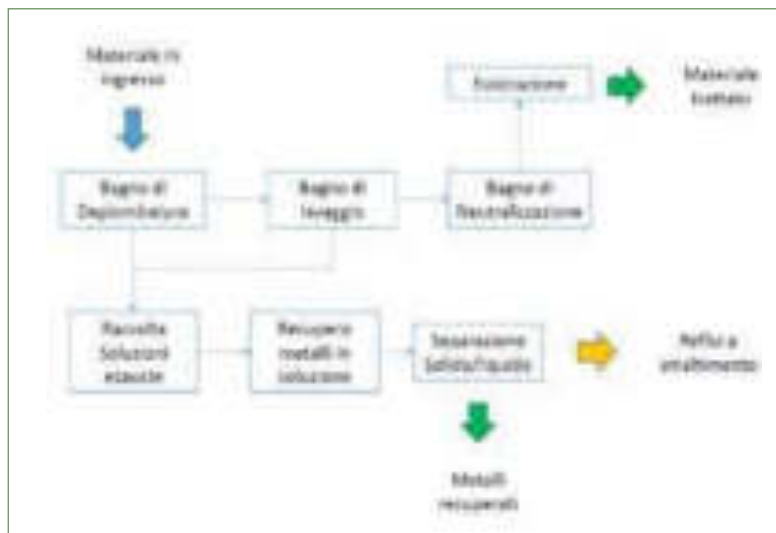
Materiale in ingresso

Bagno di Deplombatura

Bagno di lavaggio

Bagno di Neutralizzazione

Passivazione

Materiale trattato

Raccolta Soluzioni esauste

Recupero metalli in soluzione

Separazione Solido/Liquido

Reflui a smaltimento

Metalli recuperati